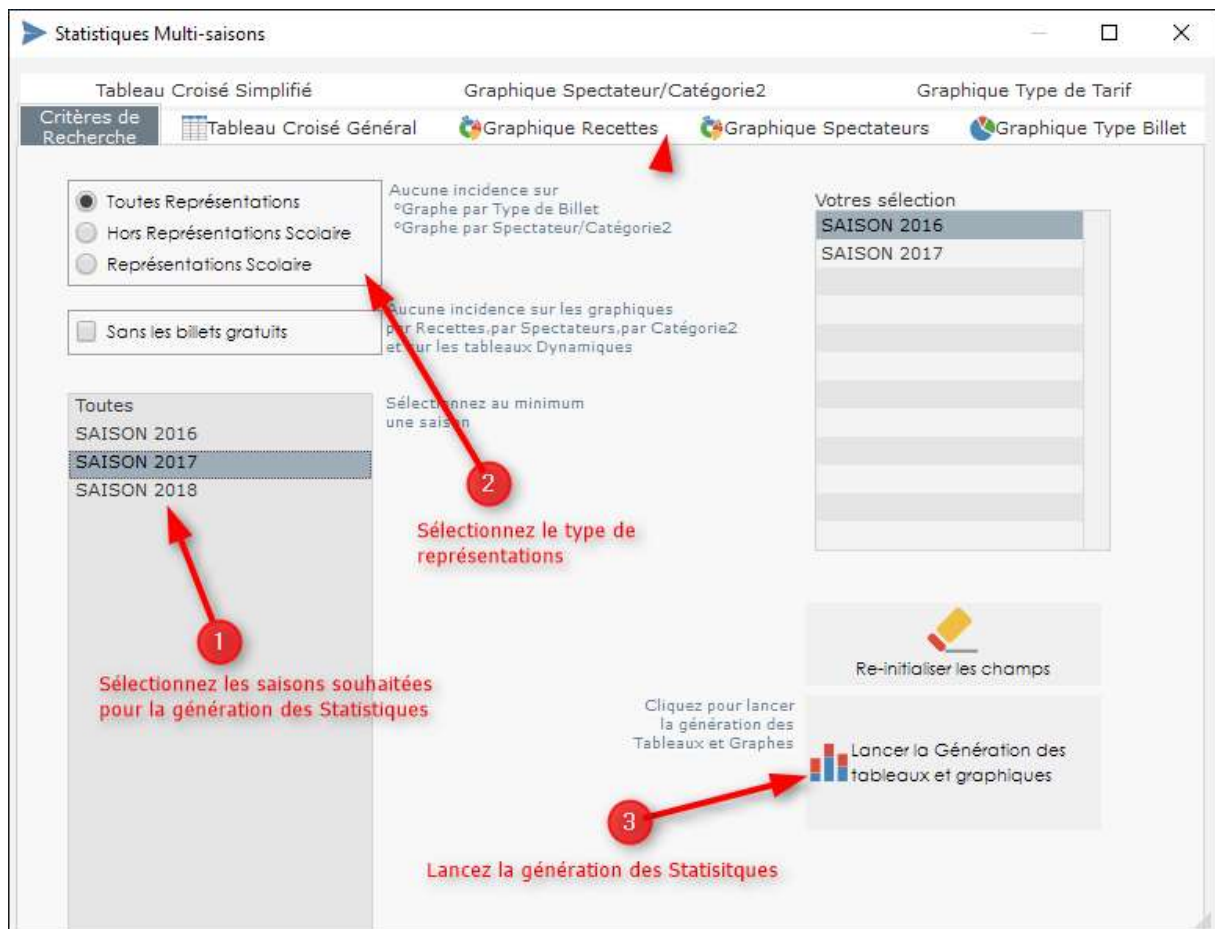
Statistiques Multi-saisons

Tableau Croisé Simplifié

Graphique Spectateur/Catégorie2

Graphique Type de Tarif

Critères de Recherche

Tableau Croisé Général

Graphique Recettes

Graphique Spectateurs

Graphique Type Billet

Toutes Représentations

Hors Représentations Scolaire

Représentations Scolaire

Aucune incidence sur
°Graphe par Type de Billet
°Graphe par Spectateur/Catégorie2

Votres sélection

SAISON 2016

SAISON 2017

Sans les billets gratuits

Aucune incidence sur les graphiques par Recettes,par Spectateurs,par Catégorie2 et sur les tableaux Dynamiques

Toutes

SAISON 2016

SAISON 2017

SAISON 2018

Sélectionnez au minimum une saison

2

Sélectionnez le type de représentations

1

Sélectionnez les saisons souhaitées pour la génération des Statistiques

Re-initialiser les champs

Cliquez pour lancer la génération des Tableaux et Graphes

Lancer la Génération des tableaux et graphiques

3

Lancez la génération des Statisitques